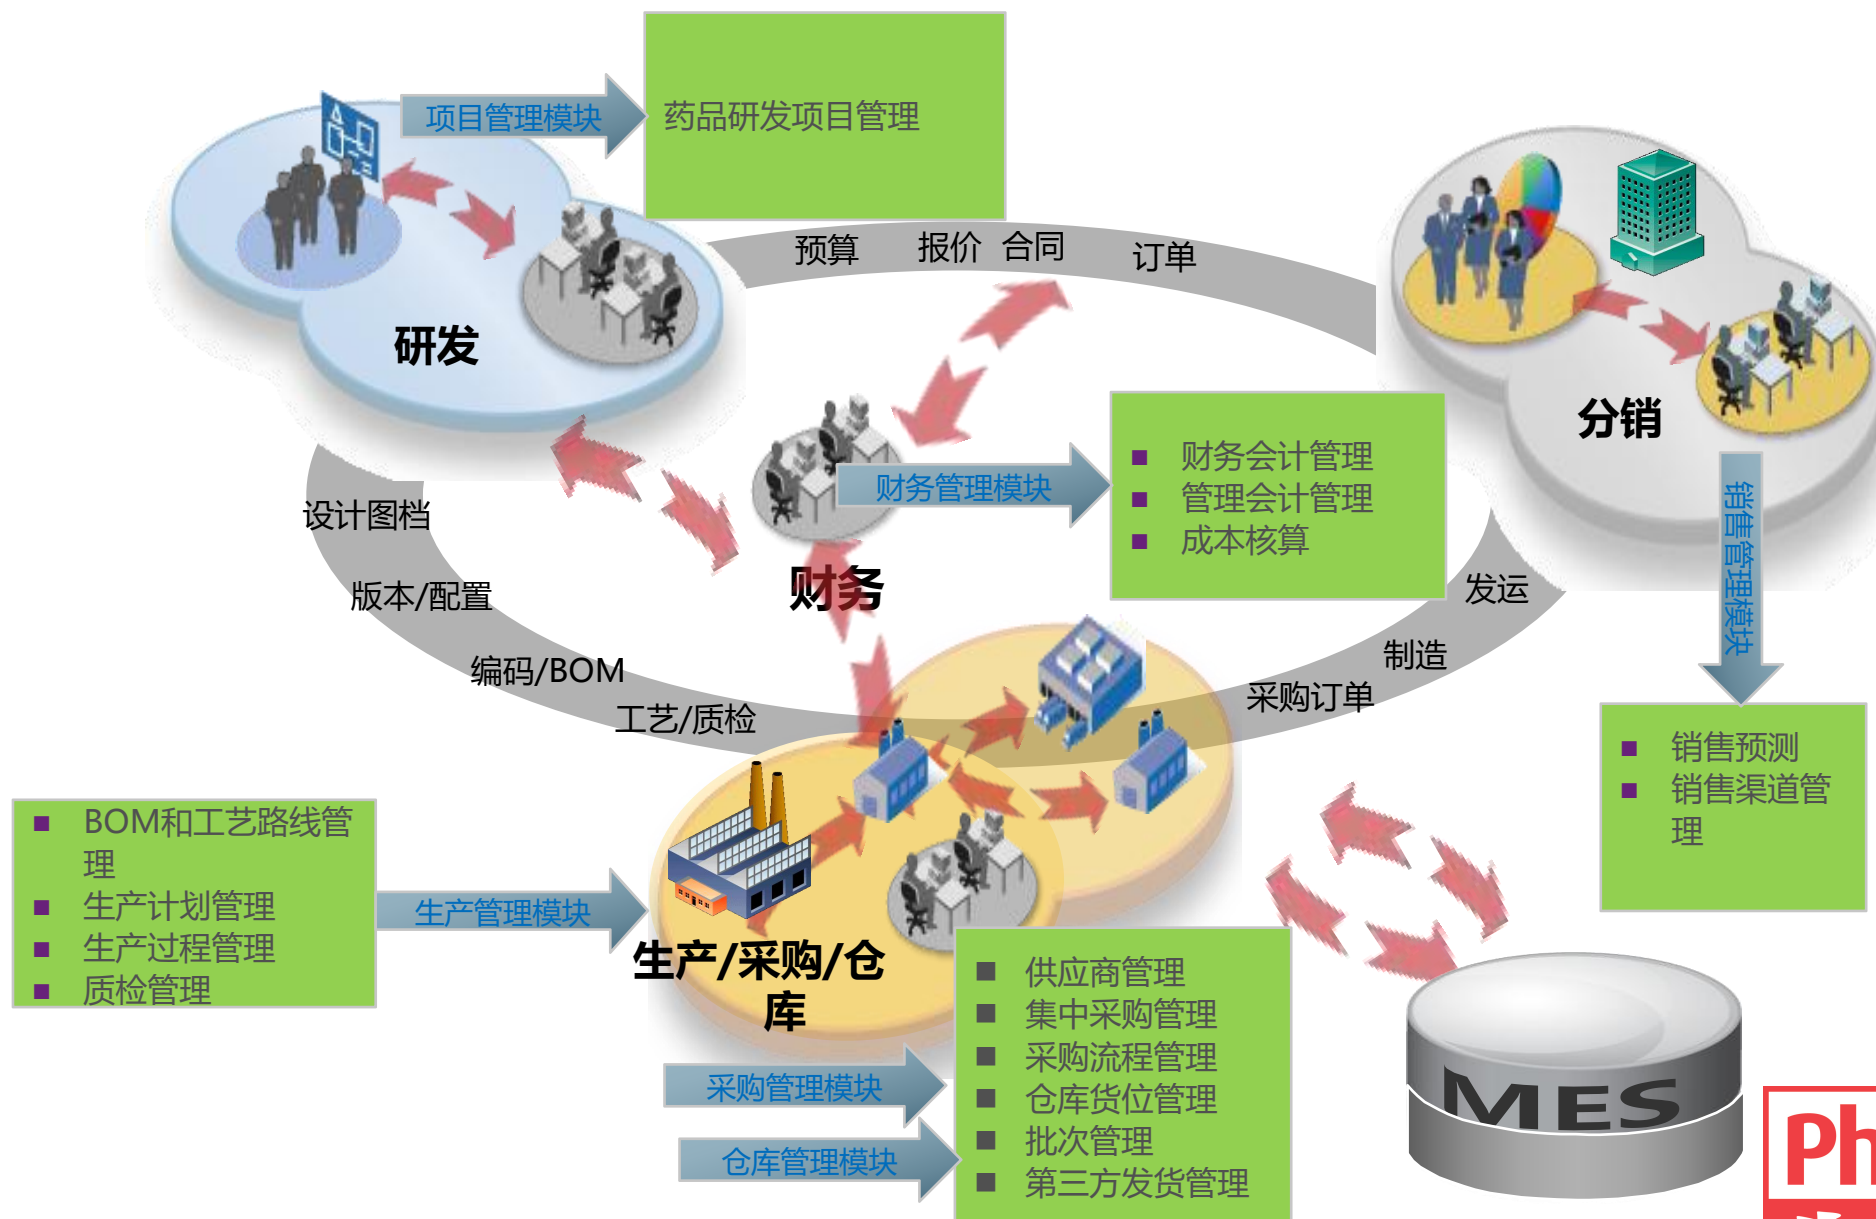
项目管理模块

药品研发项目管理

研发

预算 报价 合同 订单

分销

财务管理模块

■ 财务会计管理
■ 管理会计管理
■ 成本核算

销售管理模块

设计图档

版本/配置

编码/BOM

工艺/质检

财务

发运

制造

采购订单

■ 销售预测
■ 销售渠道管理

■ BOM和工艺路线管理
■ 生产计划管理
■ 生产过程管理
■ 质检管理

生产管理模块

生产/采购/仓库

■ 供应商管理
■ 集中采购管理
■ 采购流程管理
■ 仓库货位管理
■ 批次管理
■ 第三方发货管理

采购管理模块

仓库管理模块

MES

Ph